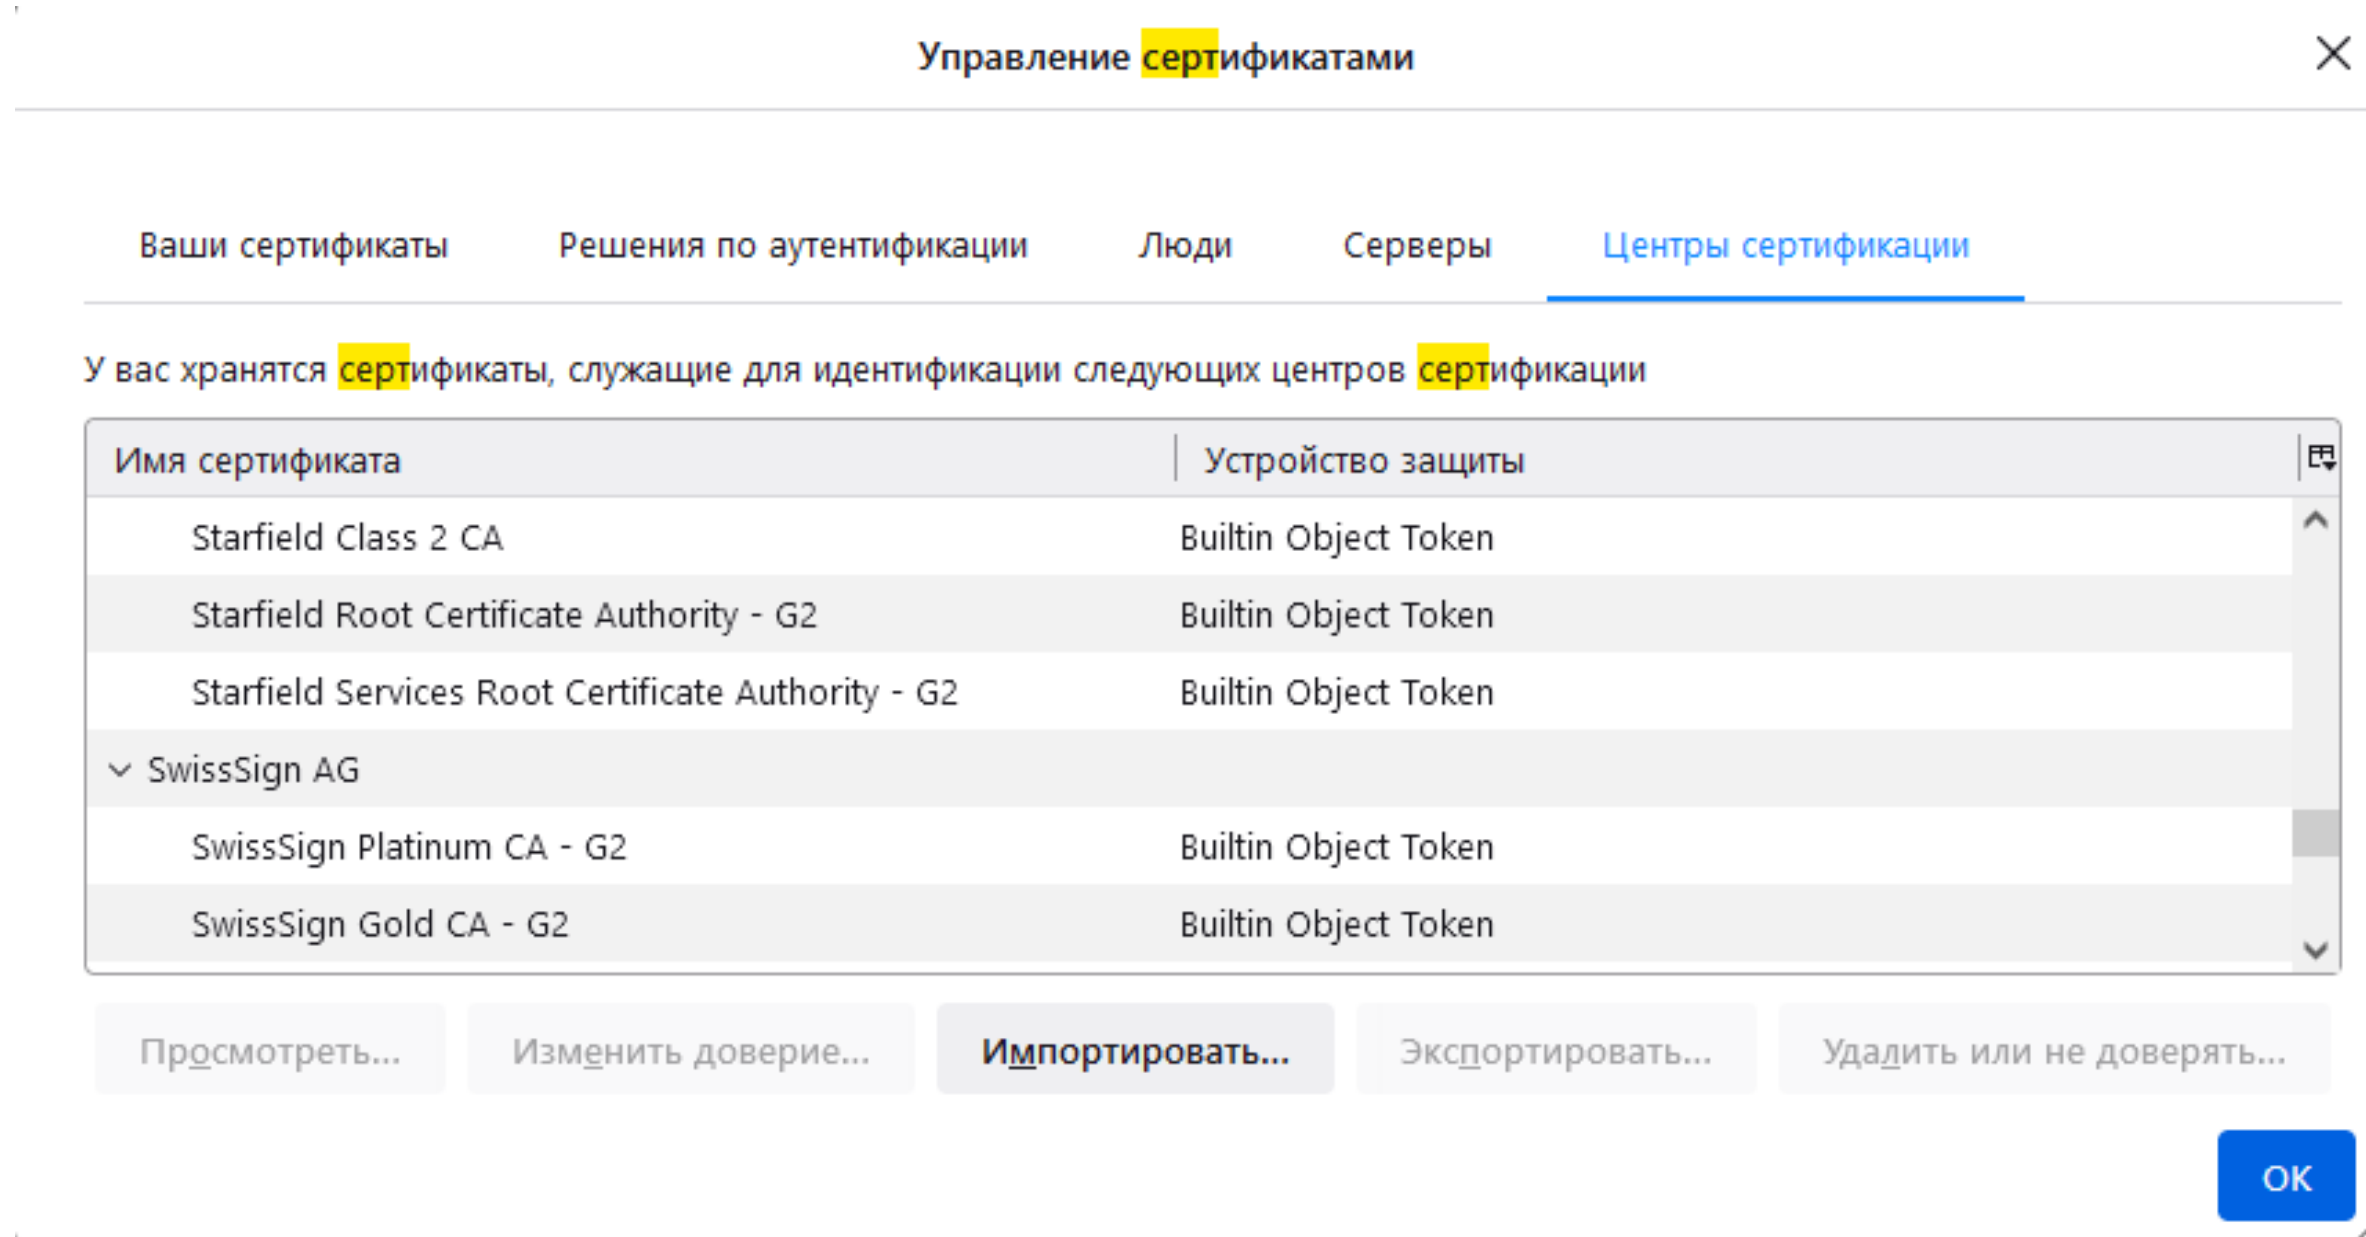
Управление сертификатами

Ваши сертификаты    Решения по аутентификации    Люди    Серверы    Центры сертификации

У вас хранятся сертификаты, служащие для идентификации следующих центров сертификации

| Имя сертификата | Устройство защиты |
|---|---|
| Starfield Class 2 CA | Builtin Object Token |
| Starfield Root Certificate Authority - G2 | Builtin Object Token |
| Starfield Services Root Certificate Authority - G2 | Builtin Object Token |
| SwissSign AG | |
| SwissSign Platinum CA - G2 | Builtin Object Token |
| SwissSign Gold CA - G2 | Builtin Object Token |

Просмотреть...    Изменить доверие...    Импортировать...    Экспортировать...    Удалить или не доверять...

OK